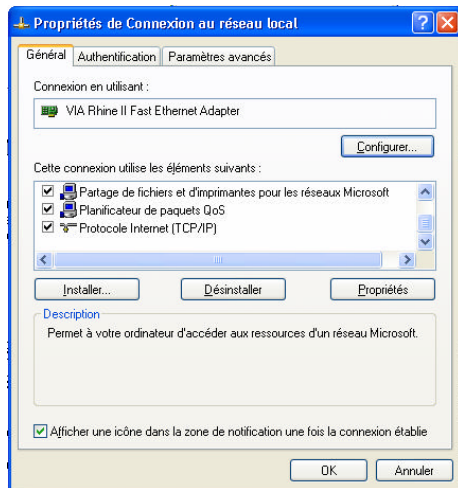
Propriétés de Connexion au réseau local

Général | Authentification | Paramètres avancés

Connexion en utilisant :

VIA Rhine II Fast Ethernet Adapter

Configurer...

Cette connexion utilise les éléments suivants :

Partage de fichiers et d'imprimantes pour les réseaux Microsoft
Planificateur de paquets QoS
Protocole Internet (TCP/IP)

Installer... | Désinstaller | Propriétés

Description

Permet à votre ordinateur d'accéder aux ressources d'un réseau Microsoft.

Afficher une icône dans la zone de notification une fois la connexion établie

OK | Annuler